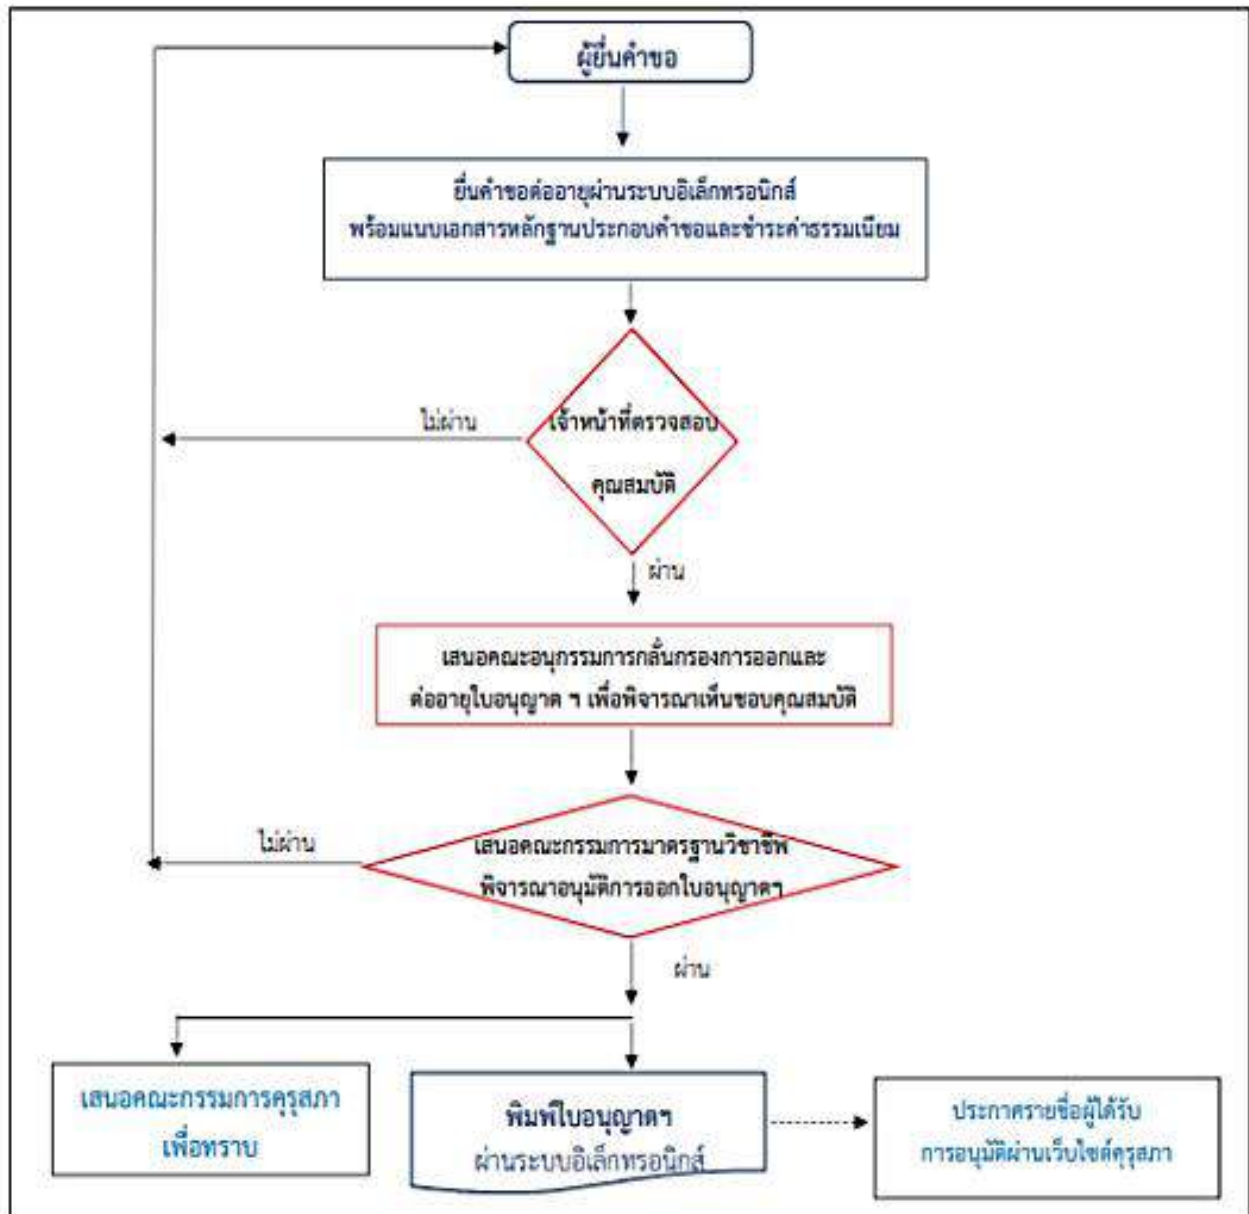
ผู้ยื่นคำขอ

ยื่นคำขอต่ออายุผ่านระบบอิเล็กทรอนิกส์ พร้อมแนบเอกสารหลักฐานประกอบคำขอและชำระค่าธรรมเนียม

ไม่ผ่าน

เจ้าหน้าที่ตรวจสอบ คุณสมบัติ

ผ่าน

เสนอคณะอนุกรรมการกลั่นกรองการออกและต่ออายุใบอนุญาต ฯ เพื่อพิจารณาเห็นชอบคุณสมบัติ

ไม่ผ่าน

เสนอคณะกรรมการมาตรฐานวิชาชีพ พิจารณาอนุมัติการออกใบอนุญาตฯ

ผ่าน

เสนอคณะกรรมการคุรุสภา เพื่อทราบ

พิมพ์ใบอนุญาตฯ ผ่านระบบอิเล็กทรอนิกส์

ประกาศรายชื่อผู้ได้รับ การอนุมัติผ่านเว็บไซต์คุรุสภา